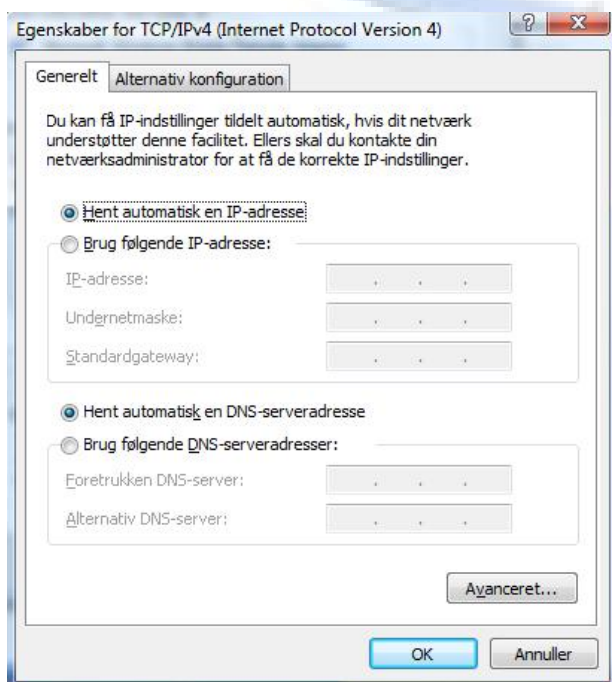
Egenskaber for TCP/IPv4 (Internet Protocol Version 4)

?

X

Generelt

Alternativ konfiguration

Du kan få IP-indstillinger tildelt automatisk, hvis dit netværk understøtter denne facilitet. Ellers skal du kontakte din netværksadministrator for at få de korrekte IP-indstillinger.

Hent automatisk en IP-adresse

Brug følgende IP-adresse:

IP-adresse:

Undernetmaske:

Standardgateway:

Hent automatisk en DNS-serveradresse

Brug følgende DNS-serveradresser:

Foretrukken DNS-server:

Alternativ DNS-server:

Avanceret...

OK

Annuller